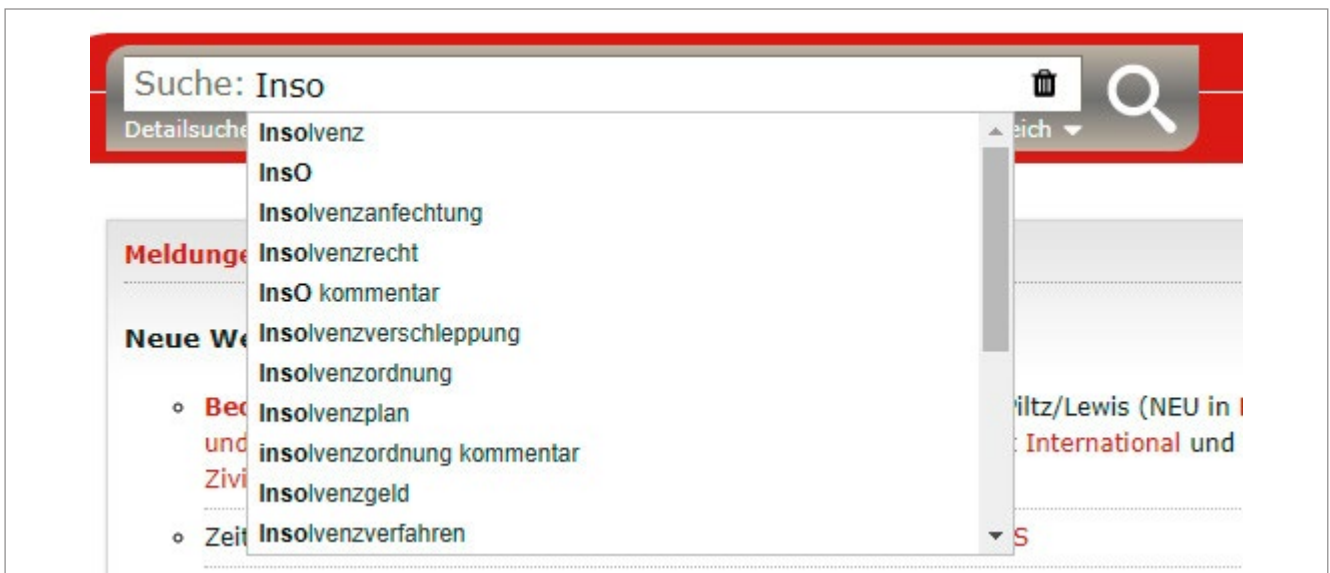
Suche: Inso

Detailsuche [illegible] eich

Insolvenz
InsO
Insolvenzanfechtung
Insolvenzrecht
InsO kommentar
Insolvenzverschleppung
Insolvenzordnung
Insolvenzplan
insolvenzordnung kommentar
Insolvenzgeld
Insolvenzverfahren

Meldunge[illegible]

Neue We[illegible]

Bec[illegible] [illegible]iltz/Lewis (NEU in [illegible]
und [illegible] International und
Zivi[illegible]

Zeit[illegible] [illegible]S